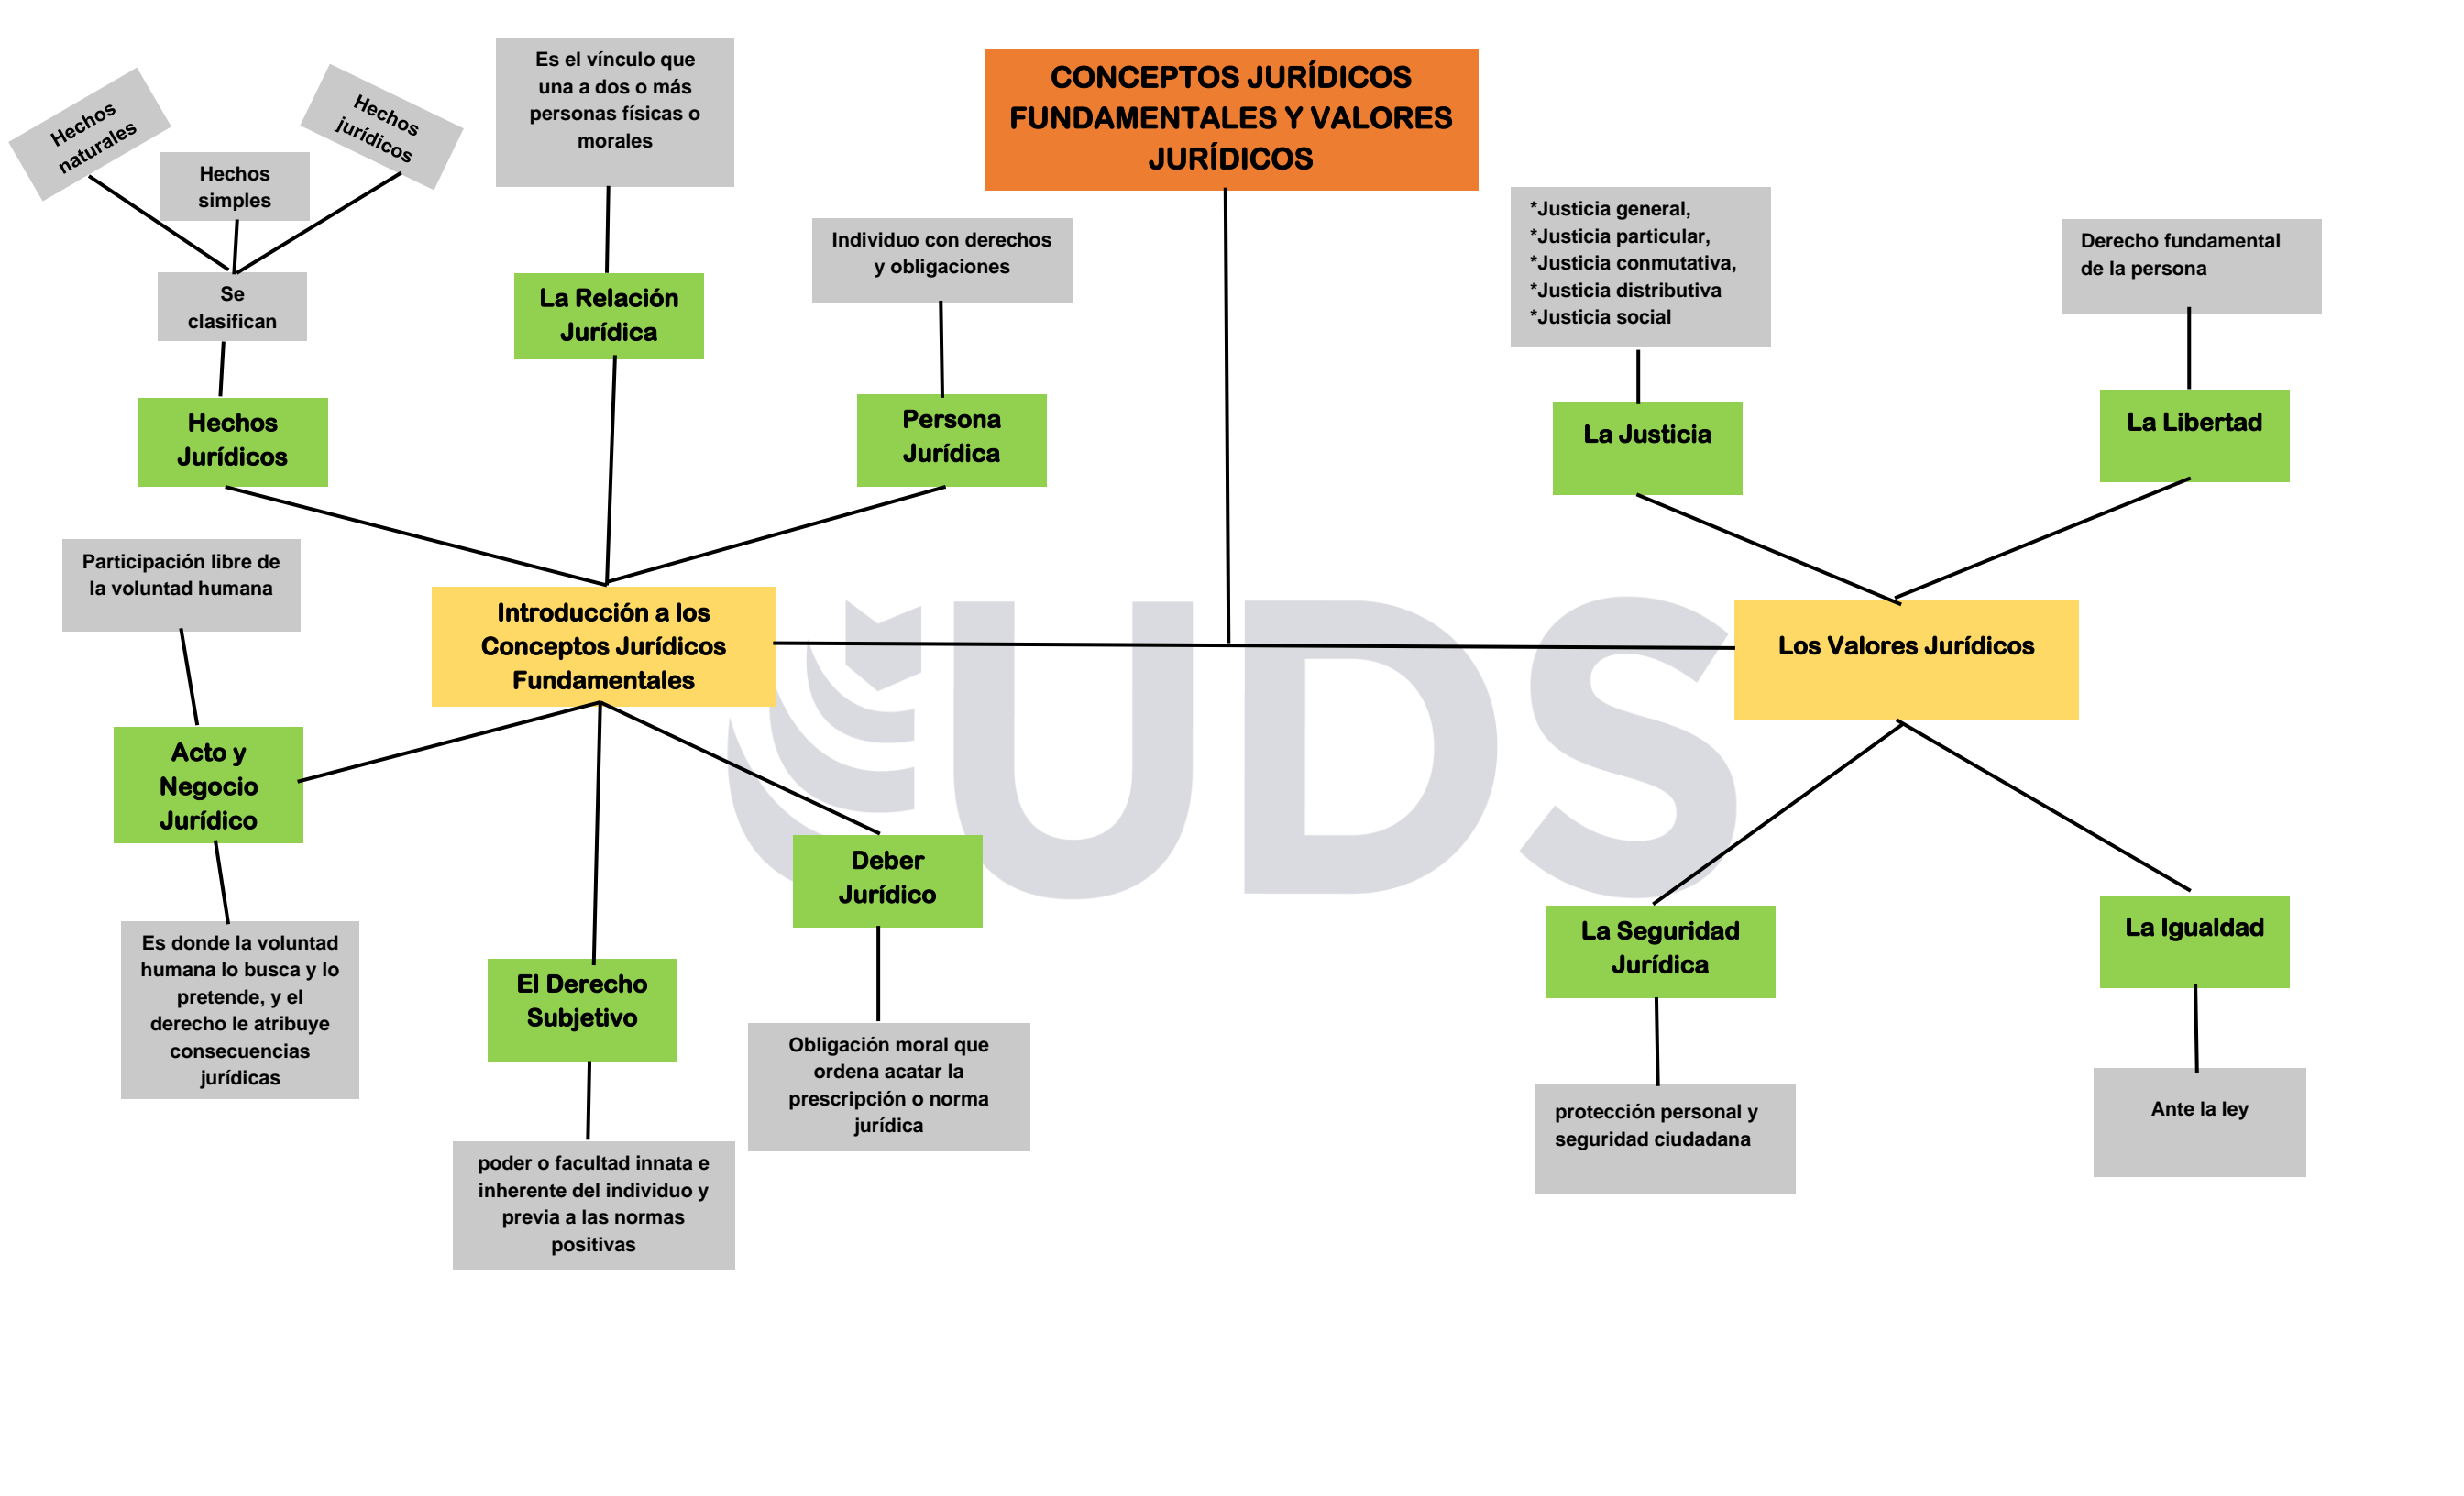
CONCEPTOS JURÍDICOS FUNDAMENTALES Y VALORES JURÍDICOS

Introducción a los Conceptos Jurídicos Fundamentales

Hechos Jurídicos

Se clasifican

Hechos naturales

Hechos simples

Hechos jurídicos

La Relación Jurídica

Es el vínculo que una a dos o más personas físicas o morales

Persona Jurídica

Individuo con derechos y obligaciones

Acto y Negocio Jurídico

Participación libre de la voluntad humana

Es donde la voluntad humana lo busca y lo pretende, y el derecho le atribuye consecuencias jurídicas

El Derecho Subjetivo

poder o facultad innata e inherente del individuo y previa a las normas positivas

Deber Jurídico

Obligación moral que ordena acatar la prescripción o norma jurídica

Los Valores Jurídicos

La Justicia

*Justicia general,
*Justicia particular,
*Justicia conmutativa,
*Justicia distributiva
*Justicia social

La Libertad

Derecho fundamental de la persona

La Seguridad Jurídica

protección personal y seguridad ciudadana

La Igualdad

Ante la ley

UDS